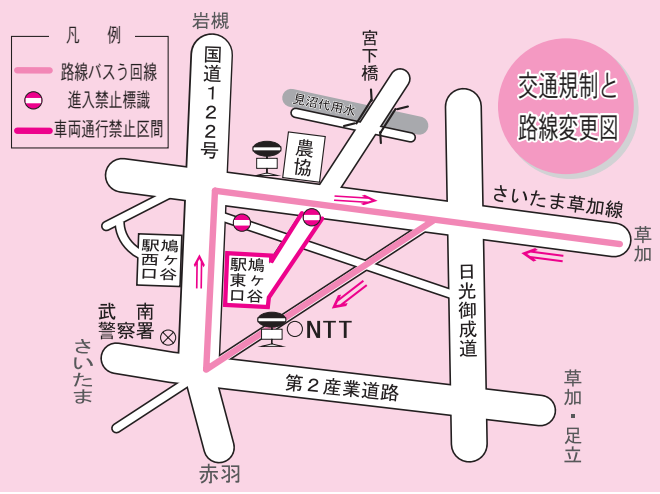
凡　例
路線バスう回線
進入禁止標識
車両通行禁止区間

岩槻
国道122号
宮下橋
見沼代用水
交通規制と路線変更図
農協
さいたま草加線
草加
鳩ヶ谷駅西口
鳩ヶ谷駅東口
日光御成道
武南警察署
NTT
さいたま
第２産業道路
草加・足立
赤羽